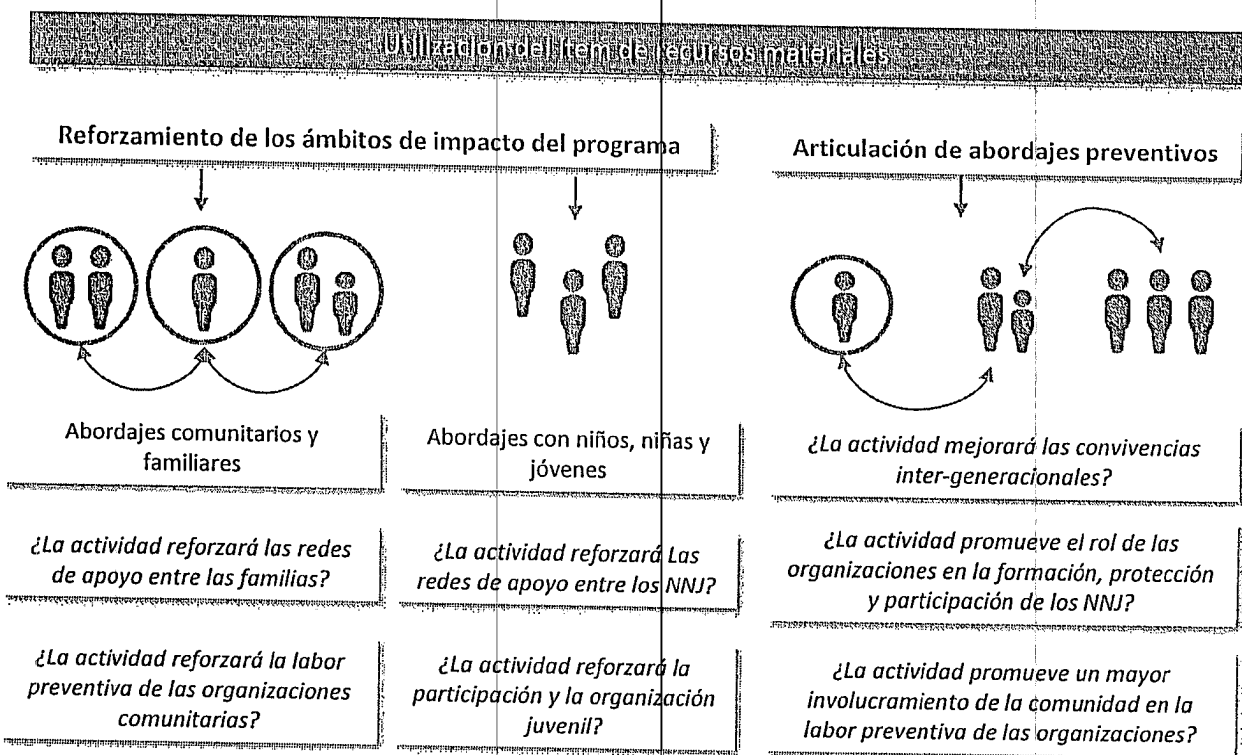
Utilización del ítem de recursos materiales

Reforzamiento de los ámbitos de impacto del programa

Articulación de abordajes preventivos

Abordajes comunitarios y familiares

Abordajes con niños, niñas y jóvenes

¿La actividad mejorará las convivencias inter-generacionales?

¿La actividad reforzará las redes de apoyo entre las familias?

¿La actividad reforzará Las redes de apoyo entre los NNJ?

¿La actividad promueve el rol de las organizaciones en la formación, protección y participación de los NNJ?

¿La actividad reforzará la labor preventiva de las organizaciones comunitarias?

¿La actividad reforzará la participación y la organización juvenil?

¿La actividad promueve un mayor involucramiento de la comunidad en la labor preventiva de las organizaciones?